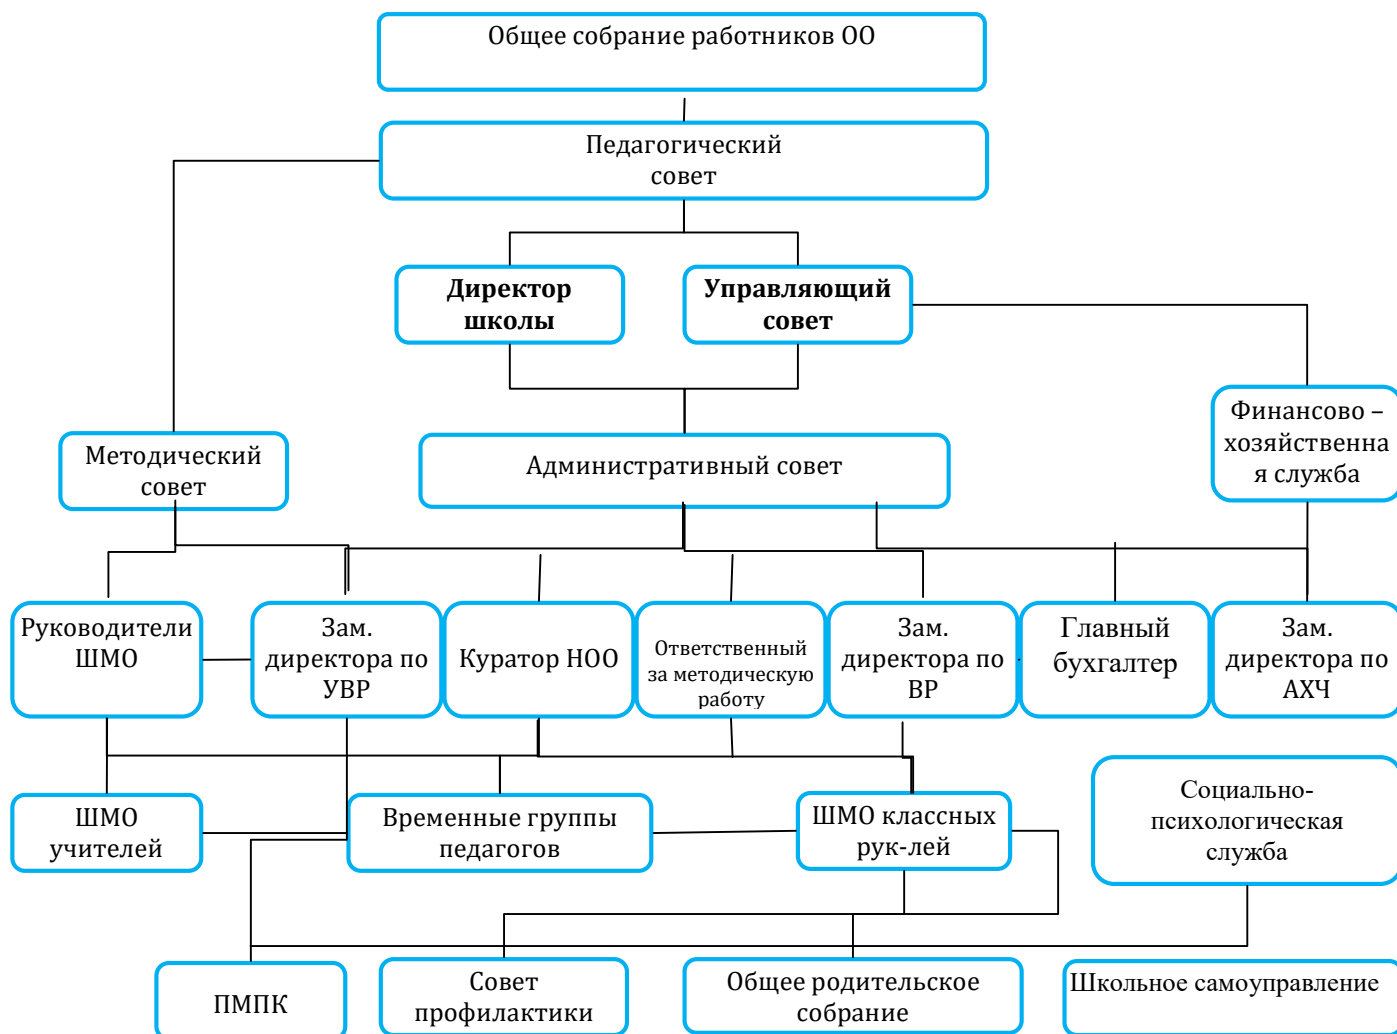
Общее собрание работников ОО

Педагогический совет

**Директор школы**

**Управляющий совет**

Финансово – хозяйственна я служба

Методический совет

Административный совет

Руководители ШМО

Зам. директора по УВР

Куратор НОО

Ответственный за методическую работу

Зам. директора по ВР

Главный бухгалтер

Зам. директора по АХЧ

Социально-психологическая служба

ШМО учителей

Временные группы педагогов

ШМО классных рук-лей

ПМПК

Совет профилактики

Общее родительское собрание

Школьное самоуправление